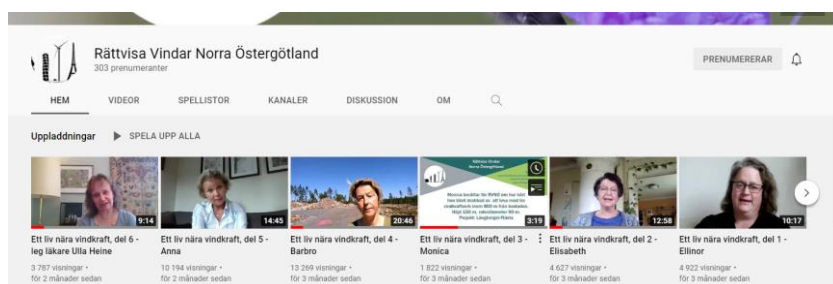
Rättvisa Vindar Norra Östergötland
303 prenumeranter

PRENUMERERAR

HEM VIDEOR SPELLISTOR KANALER DISKUSSION OM

Uppladdningar SPELA UPP ALLA

9:14
Ett liv nära vindkraft, del 6 - leg läkare Ulla Heine
3 787 visningar • för 2 månader sedan

14:45
Ett liv nära vindkraft, del 5 - Anna
10 194 visningar • för 2 månader sedan

20:46
Ett liv nära vindkraft, del 4 - Barbro
13 269 visningar • för 3 månader sedan

Rättvisa Vindar Norra Östergötland
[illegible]
3:19
Ett liv nära vindkraft, del 3 - Monica
1 822 visningar • för 3 månader sedan

12:58
Ett liv nära vindkraft, del 2 - Elisabeth
4 627 visningar • för 3 månader sedan

10:17
Ett liv nära vindkraft, del 1 - Ellinor
4 922 visningar • för 3 månader sedan